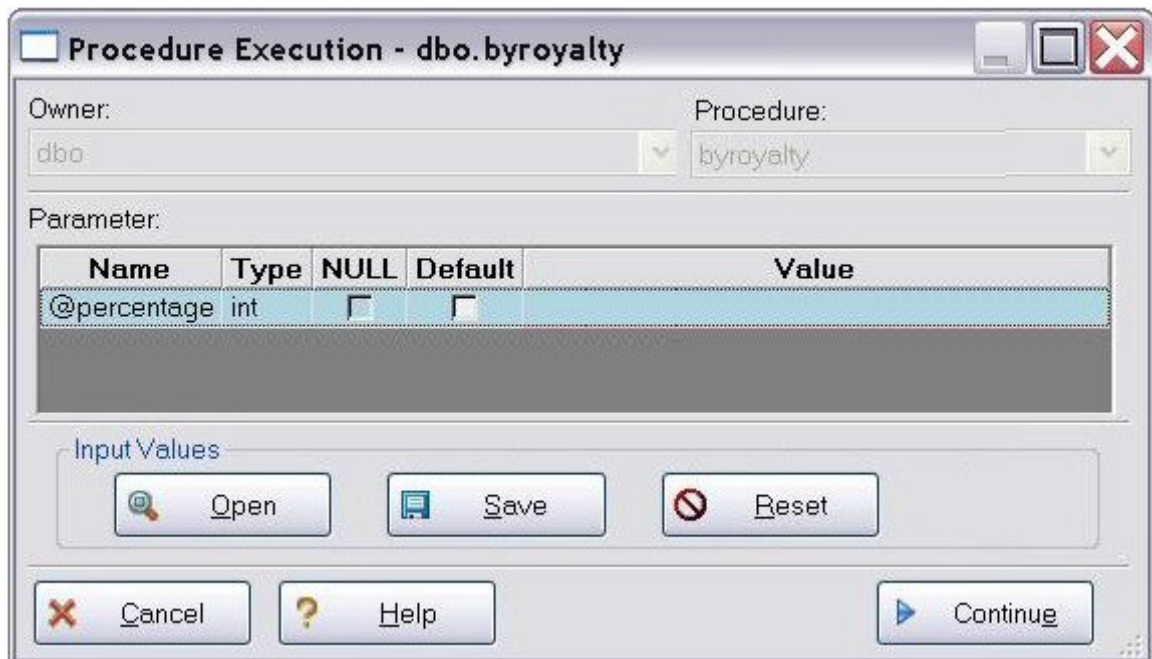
Procedure Execution - dbo.byroyalty

Owner:
dbo

Procedure:
byroyalty

Parameter:

| Name | Type | NULL | Default | Value |
|---|---|---|---|---|
| @percentage | int | | | |

Input Values

Open

Save

Reset

Cancel

Help

Continue